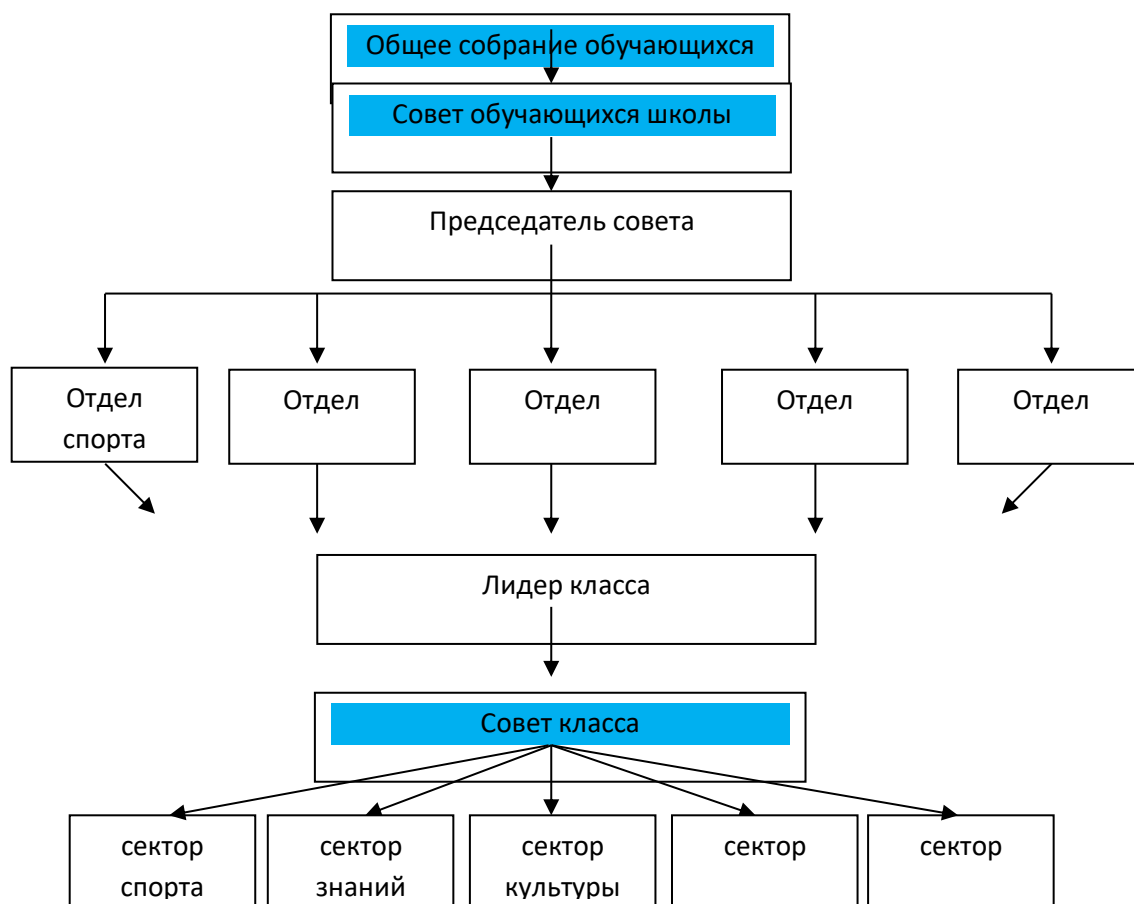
Общее собрание обучающихся

Совет обучающихся школы

Председатель совета

Отдел спорта

Отдел

Отдел

Отдел

Отдел

Лидер класса

Совет класса

сектор спорта

сектор знаний

сектор культуры

сектор

сектор